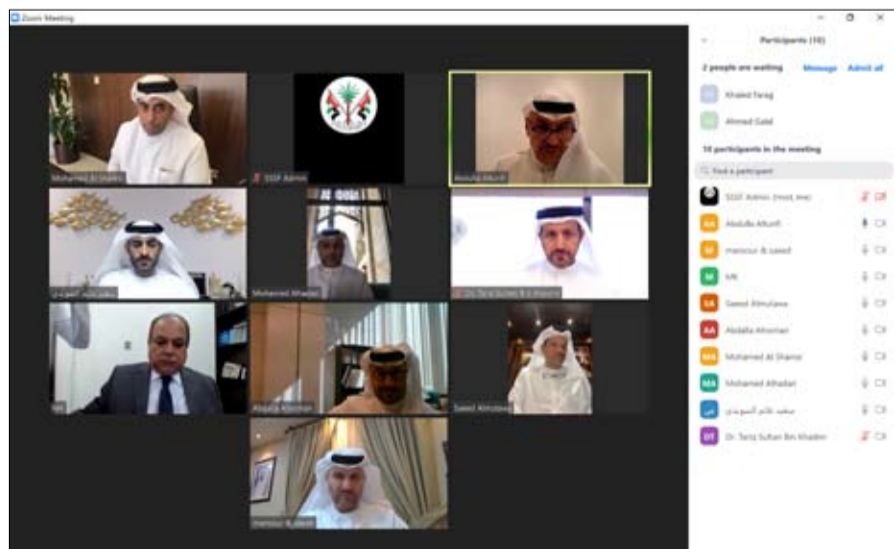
Zoom Meeting

Participants (10)

2 people are waiting Message Admit all

KF Khaled Farag

AG Ahmed Galal

10 participants in the meeting

Find a participant

SSSF Admin (Host, me)

AA Abdulla Alkurdi

M mansour & saeed

M MK

SA Saeed Almulaiee

AA Abdalla Alnoman

MA Mohamed Al Shamsi

MA Mohamed Alhadari

سعيد غانم السويدي

DT Dr. Tariq Sultan Bin Khadim

Mohamed Al Shamsi

SSSF Admin

Abdulla Alkurdi

سعيد غانم السويدي

Mohamed Alhadari

Dr. Tariq Sultan Bin Khadim

MK

Abdalla Alnoman

Saeed Almulaiee

mansour & saeed